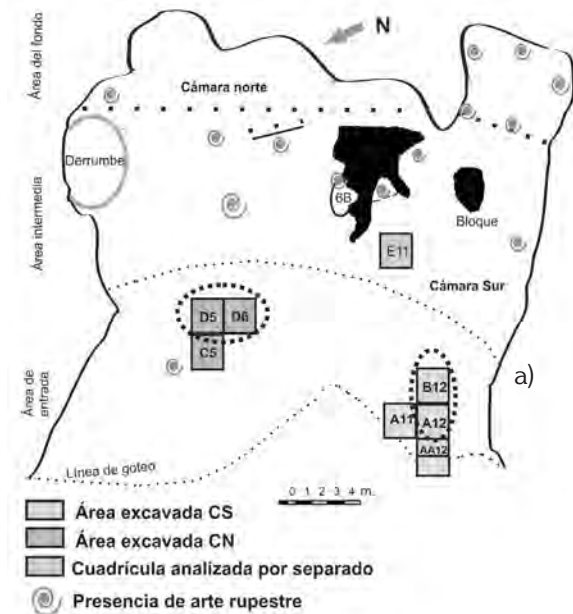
N

Área del fondo

Cámara norte

Derrumbe

Área intermedia

6B

Bloque

E11

Cámara Sur

D5

D6

C5

Área de entrada

B12

a)

A11

A12

AA12

Línea de goteo

0 1 2 3 4 m.

Área excavada CS

Área excavada CN

Cuadrícula analizada por separado

Presencia de arte rupestre